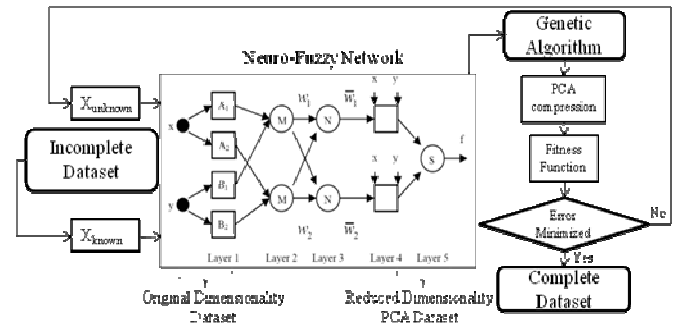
Neuro-Fuzzy Network

Genetic Algorithm

$X_{unknown}$

PCA compression

Incomplete Dataset

Fitness Function

$X_{known}$

Error Minimized

No

Yes

Complete Dataset

x

y

$A_1$

$A_2$

$B_1$

$B_2$

M

M

N

N

$W_1$

$W_2$

$\overline{W}_1$

$\overline{W}_2$

x y

x y

S

f

Layer 1

Layer 2

Layer 3

Layer 4

Layer 5

Original Dimensionality Dataset

Reduced Dimensionality PCA Dataset